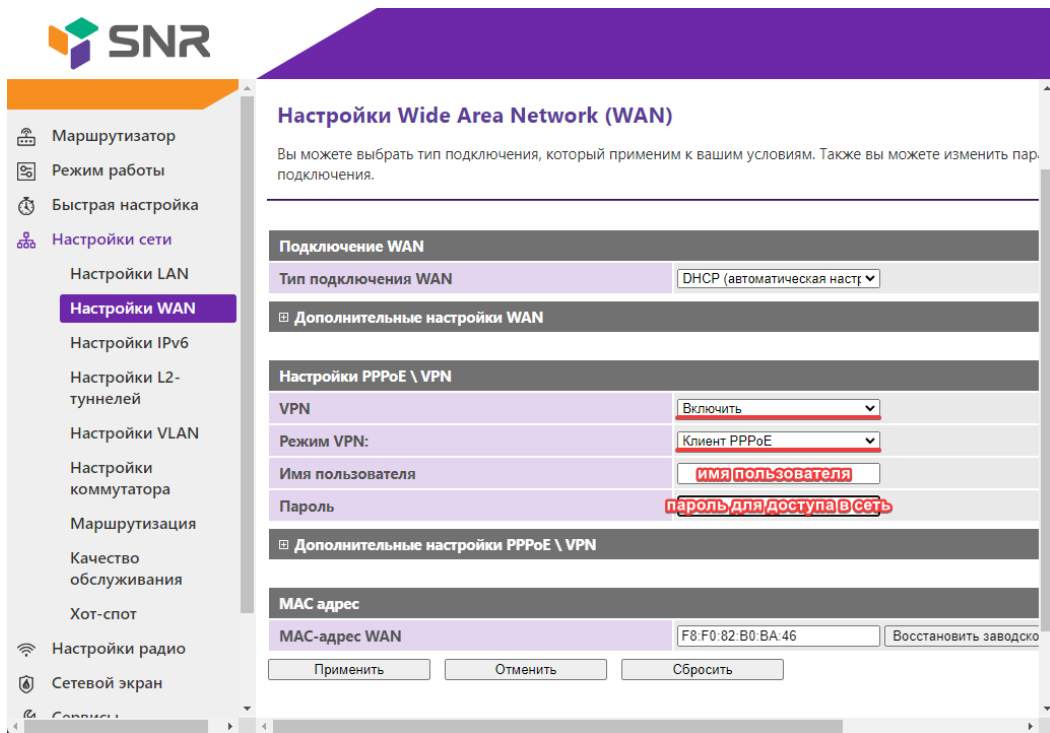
SNR

Маршрутизатор
Режим работы
Быстрая настройка
Настройки сети
Настройки LAN
Настройки WAN
Настройки IPv6
Настройки L2-туннелей
Настройки VLAN
Настройки коммутатора
Маршрутизация
Качество обслуживания
Хот-спот
Настройки радио
Сетевой экран
Сервисы

Настройки Wide Area Network (WAN)

Вы можете выбрать тип подключения, который применим к вашим условиям. Также вы можете изменить пара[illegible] подключения.

| Подключение WAN | |
|---|---|
| Тип подключения WAN | DHCP (автоматическая настр |

⊞ Дополнительные настройки WAN

| Настройки PPPoE \ VPN | |
|---|---|
| VPN | Включить |
| Режим VPN: | Клиент PPPoE |
| Имя пользователя | имя пользователя |
| Пароль | пароль для доступа в сеть |

⊞ Дополнительные настройки PPPoE \ VPN

| MAC адрес | |
|---|---|
| MAC-адрес WAN | F8:F0:82:B0:BA:46 Восстановить заводско |

Применить Отменить Сбросить